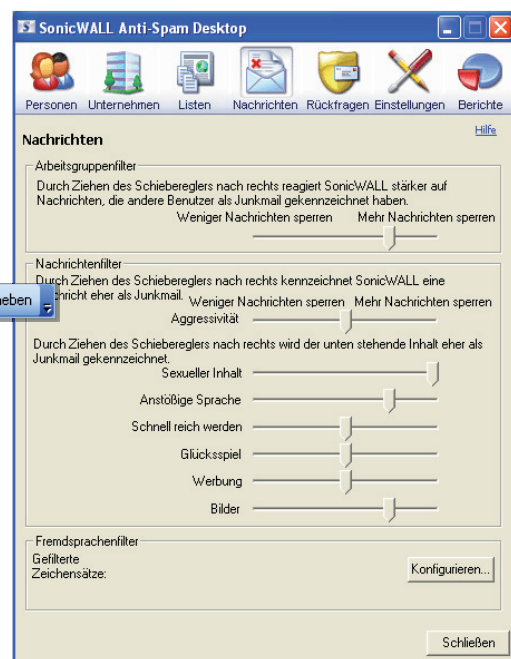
SonicWALL Anti-Spam Desktop

Personen Unternehmen Listen Nachrichten Rückfragen Einstellungen Berichte

Nachrichten

Hilfe

Arbeitsgruppenfilter

Durch Ziehen des Schiebereglers nach rechts reagiert SonicWALL stärker auf Nachrichten, die andere Benutzer als Junkmail gekennzeichnet haben.

Weniger Nachrichten sperren Mehr Nachrichten sperren

Nachrichtenfilter

Durch Ziehen des Schiebereglers nach rechts kennzeichnet SonicWALL eine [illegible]richt eher als Junkmail.

eben

Weniger Nachrichten sperren Mehr Nachrichten sperren

Aggressivität

Durch Ziehen des Schiebereglers nach rechts wird der unten stehende Inhalt eher als Junkmail gekennzeichnet.

Sexueller Inhalt

Anstößige Sprache

Schnell reich werden

Glücksspiel

Werbung

Bilder

Fremdsprachenfilter

Gefilterte Zeichensätze:

Konfigurieren...

Schließen